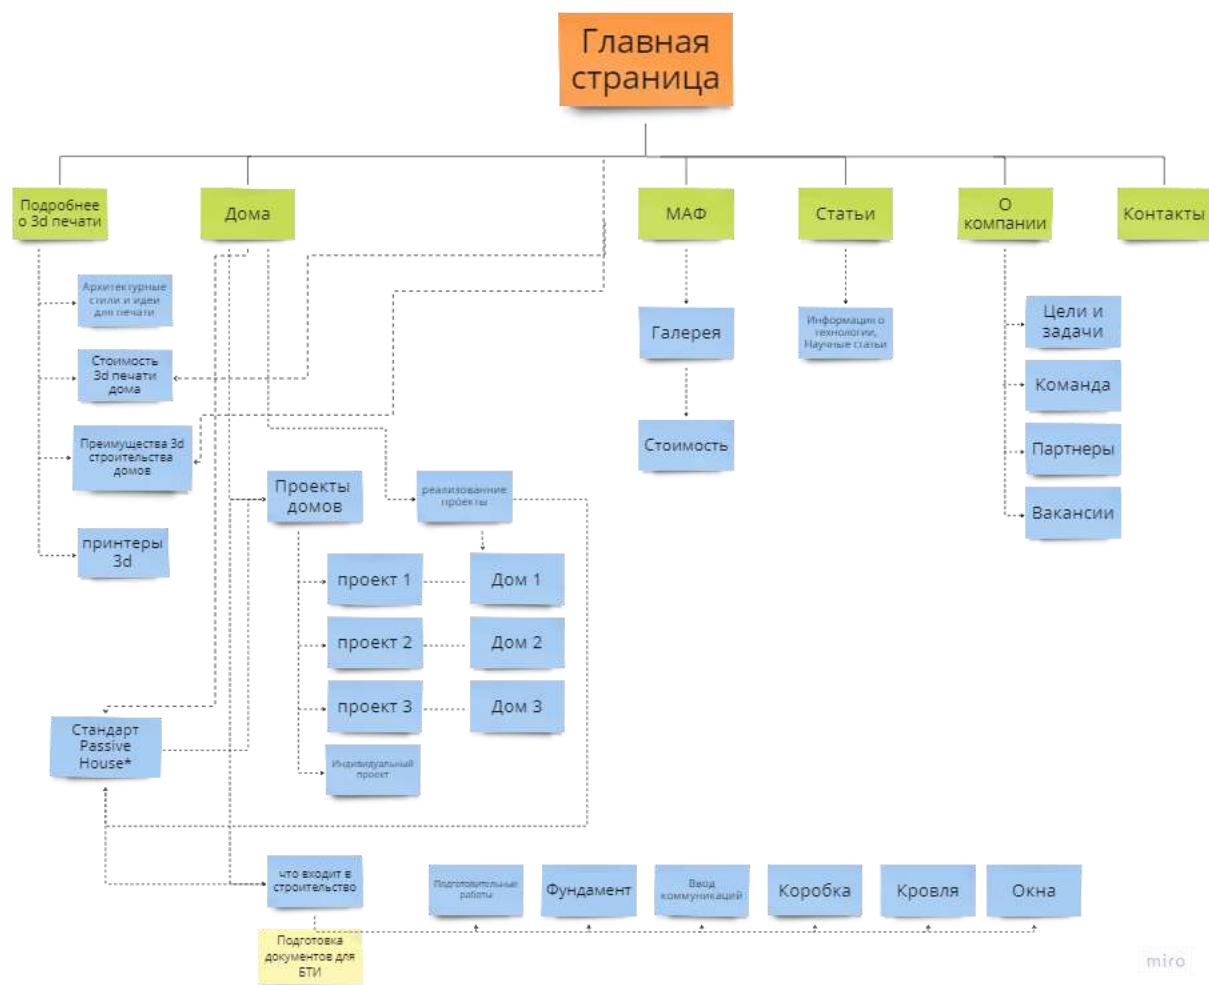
Главная страница

Подробнее о 3d печати

Дома

МАФ

Статьи

О компании

Контакты

Архитектурные стили и идеи для печати

Стоимость 3d печати дома

Преимущества 3d строительства домов

принтеры 3d

Галерея

Стоимость

Информация о технологии, Научные статьи

Цели и задачи

Команда

Партнеры

Вакансии

Проекты домов

реализованные проекты

проект 1

Дом 1

проект 2

Дом 2

проект 3

Дом 3

Индивидуальный проект

Стандарт Passive House*

что входит в строительство

Подготовительные работы

Фундамент

Ввод коммуникаций

Коробка

Кровля

Окна

Подготовка документов для БТИ

miro